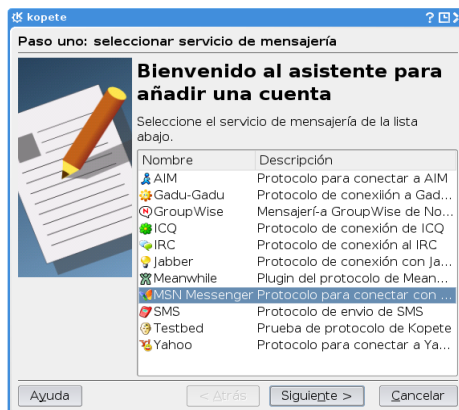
kopete

Paso uno: seleccionar servicio de mensajería

Bienvenido al asistente para añadir una cuenta

Seleccione el servicio de mensajería de la lista abajo.

| Nombre | Descripción |
|---|---|
| AIM | Protocolo para conectar a AIM |
| Gadu-Gadu | Protocolo de conexión a Gad... |
| GroupWise | Mensajerí-a GroupWise de No... |
| ICQ | Protocolo de conexión de ICQ |
| IRC | Protocolo de conexión al IRC |
| Jabber | Protocolo de conexión con Ja... |
| Meanwhile | Plugin del protocolo de Mean... |
| MSN Messenger | Protocolo para conectar con ... |
| SMS | Protocolo de envío de SMS |
| Testbed | Prueba de protocolo de Kopete |
| Yahoo | Protocolo para conectar a Ya... |

Ayuda

< Atrás

Siguiente >

Cancelar